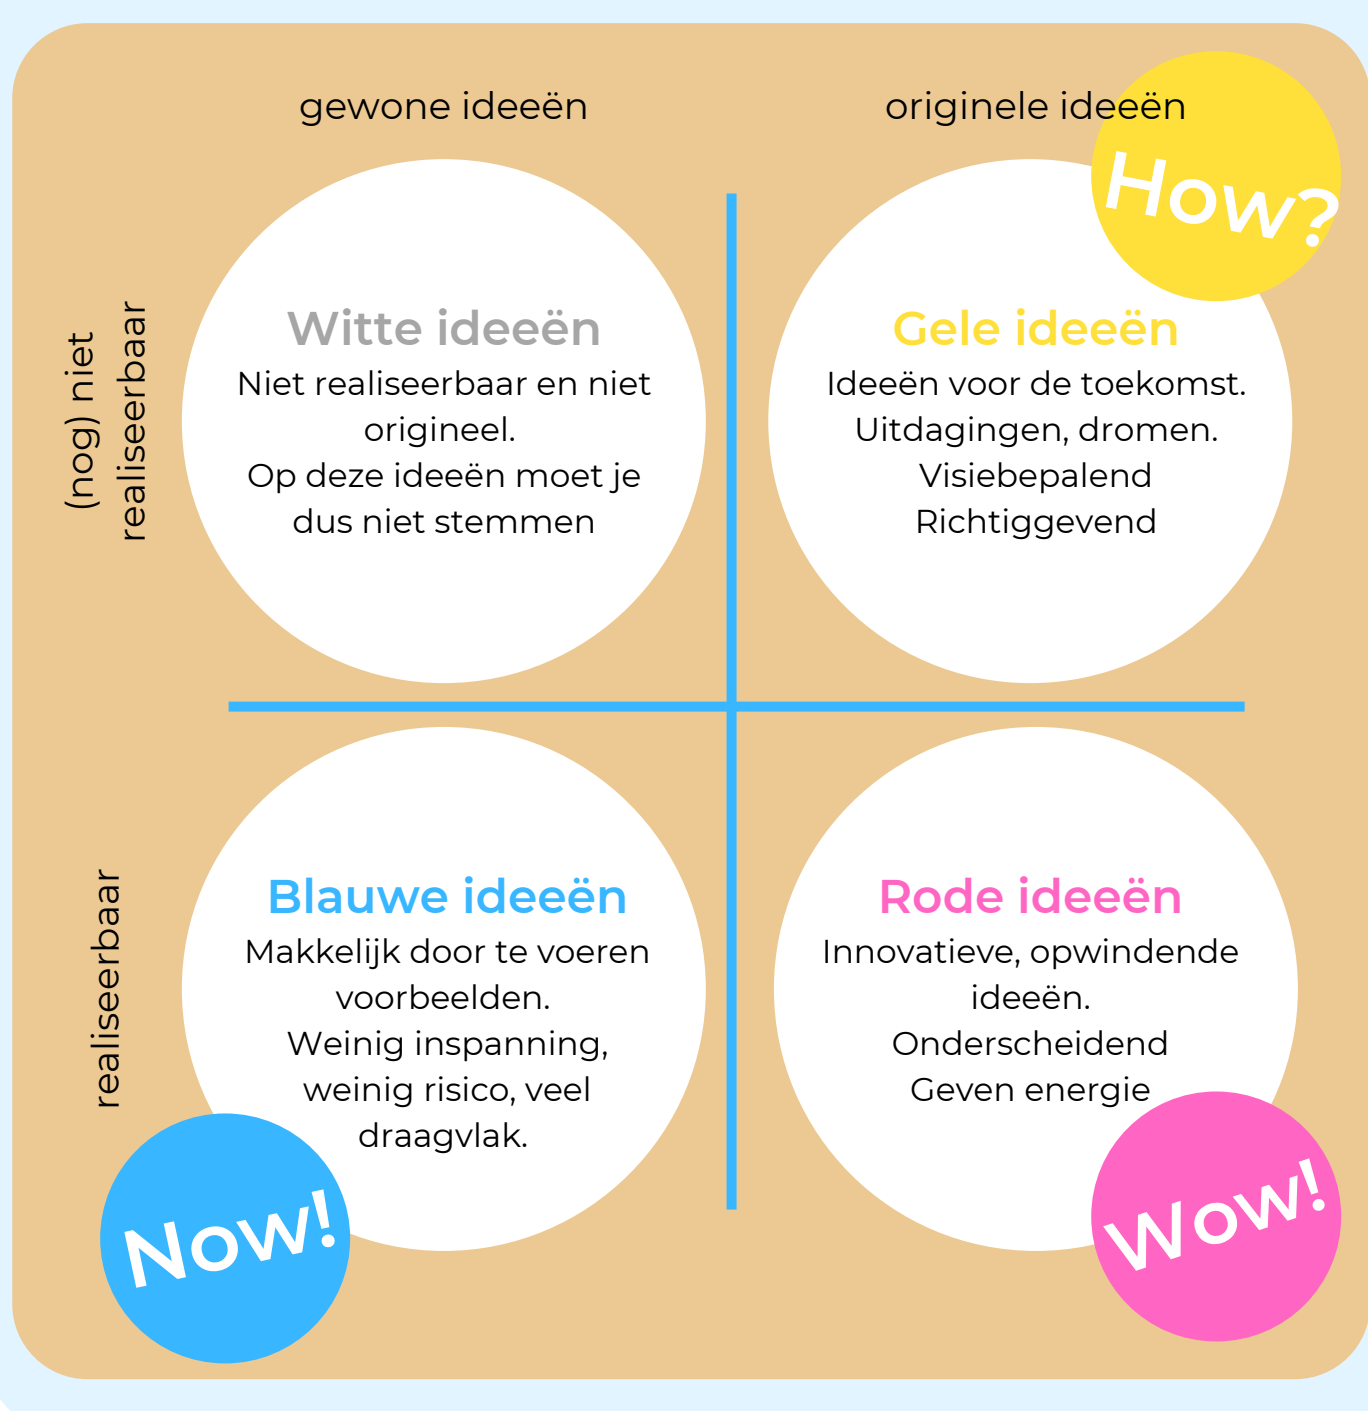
gewone ideeën

originele ideeën

How?

(nog) niet realiseerbaar

Witte ideeën
Niet realiseerbaar en niet origineel.
Op deze ideeën moet je dus niet stemmen

Gele ideeën
Ideeën voor de toekomst.
Uitdagingen, dromen.
Visiebepalend
Richtiggevend

realiseerbaar

Blauwe ideeën
Makkelijk door te voeren voorbeelden.
Weinig inspanning, weinig risico, veel draagvlak.

Rode ideeën
Innovatieve, opwindende ideeën.
Onderscheidend
Geven energie

Now!

Wow!